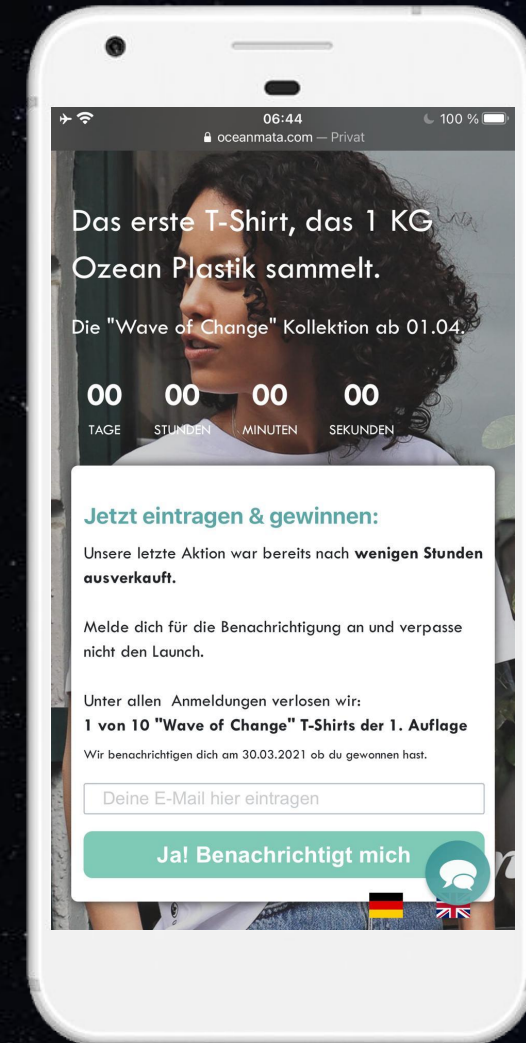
06:44
100 %
oceanmata.com — Privat

Das erste T-Shirt, das 1 KG Ozean Plastik sammelt.

Die "Wave of Change" Kollektion ab 01.04.

| 00 | 00 | 00 | 00 |
|---|---|---|---|
| TAGE | STUNDEN | MINUTEN | SEKUNDEN |

Jetzt eintragen & gewinnen:

Unsere letzte Aktion war bereits nach **wenigen Stunden ausverkauft.**

Melde dich für die Benachrichtigung an und verpasse nicht den Launch.

Unter allen Anmeldungen verlosen wir:
**1 von 10 "Wave of Change" T-Shirts der 1. Auflage**
Wir benachrichtigen dich am 30.03.2021 ob du gewonnen hast.

Deine E-Mail hier eintragen

Ja! Benachrichtigt mich